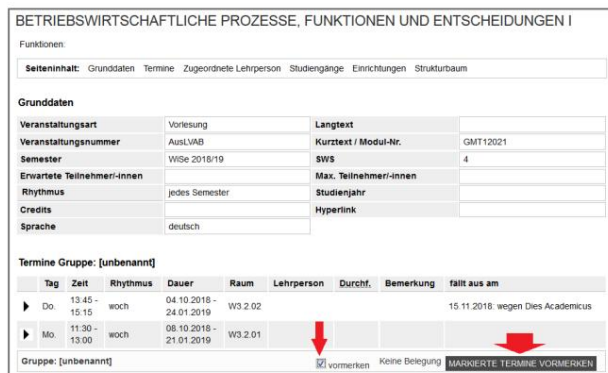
BETRIEBSWIRTSCHAFTLICHE PROZESSE, FUNKTIONEN UND ENTSCHEIDUNGEN I

Funktionen:

Seiteninhalt: Grunddaten Termine Zugeordnete Lehrperson Studiengänge Einrichtungen Strukturbaum

Grunddaten

| Veranstaltungsart | Vorlesung | Langtext | |
|---|---|---|---|
| Veranstaltungsnummer | AusLVAB | Kurztext / Modul-Nr. | GMT12021 |
| Semester | WiSe 2018/19 | SWS | 4 |
| Erwartete Teilnehmer/-innen | | Max. Teilnehmer/-innen | |
| Rhythmus | jedes Semester | Studienjahr | |
| Credits | | Hyperlink | |
| Sprache | deutsch | | |

Termine Gruppe: [unbenannt]

| | Tag | Zeit | Rhythmus | Dauer | Raum | Lehrperson | Durchf. | Bemerkung | fällt aus am |
|---|---|---|---|---|---|---|---|---|---|
| ▸ | Do. | 13:45 - 15:15 | woch | 04.10.2018 - 24.01.2019 | W3.2.02 | | | | 15.11.2018: wegen Dies Academicus |
| ▸ | Mo. | 11:30 - 13:00 | woch | 08.10.2018 - 21.01.2019 | W3.2.01 | | | | |

Gruppe: [unbenannt] vormerken Keine Belegung MARKIERTE TERMINE VORMERKEN